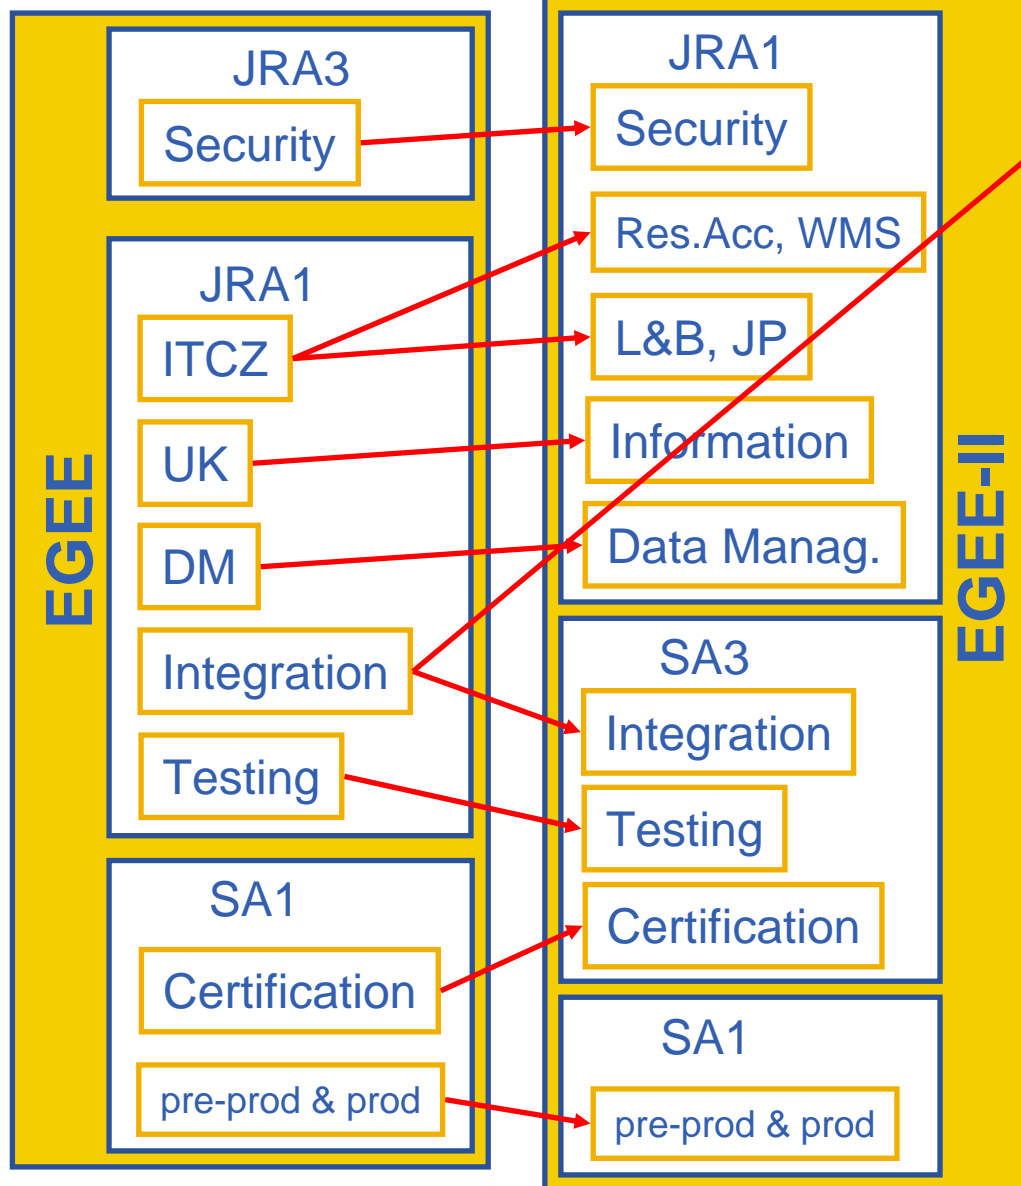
EGEE

JRA3

Security

JRA1

ITCZ

UK

DM

Integration

Testing

SA1

Certification

pre-prod & prod

EGEE-II

JRA1

Security

Res.Acc, WMS

L&B, JP

Information

Data Manag.

SA3

Integration

Testing

Certification

SA1

pre-prod & prod